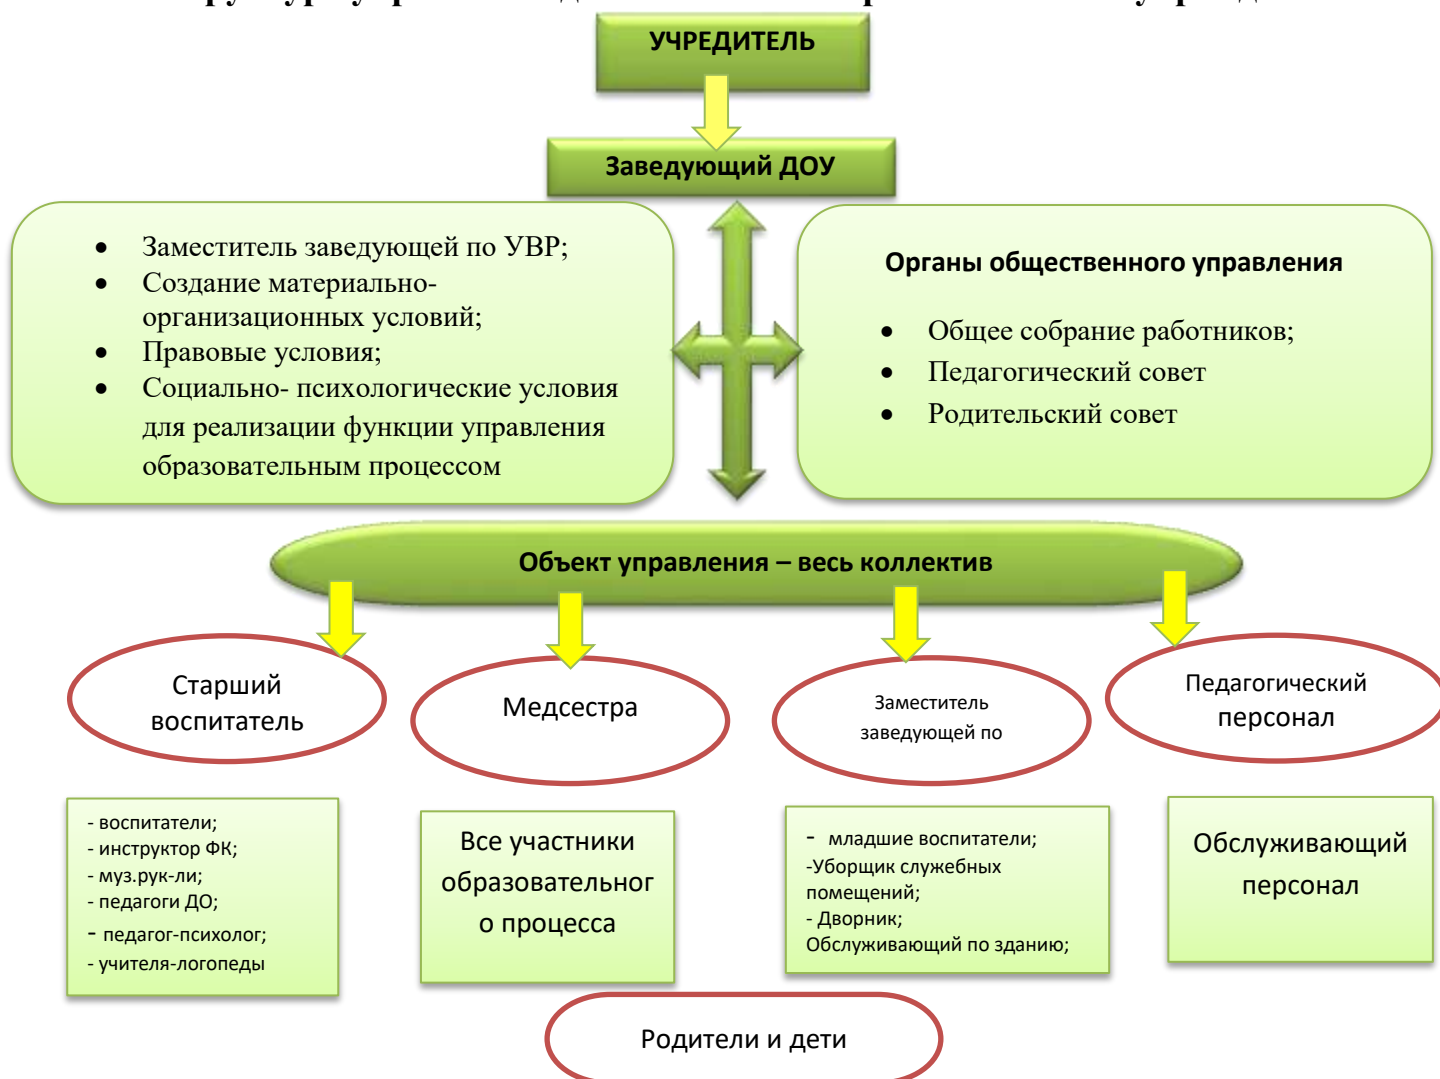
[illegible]

УЧРЕДИТЕЛЬ

Заведующий ДОУ

- Заместитель заведующей по УВР;
- Создание материально-организационных условий;
- Правовые условия;
- Социально- психологические условия для реализации функции управления образовательным процессом

Органы общественного управления

- Общее собрание работников;
- Педагогический совет
- Родительский совет

Объект управления – весь коллектив

Старший воспитатель

Медсестра

Заместитель заведующей по

Педагогический персонал

- воспитатели;
- инструктор ФК;
- муз.рук-ли;
- педагоги ДО;
- педагог-психолог;
- учителя-логопеды

Все участники образовательного процесса

- младшие воспитатели;
-Уборщик служебных помещений;
- Дворник;
Обслуживающий по зданию;

Обслуживающий персонал

Родители и дети